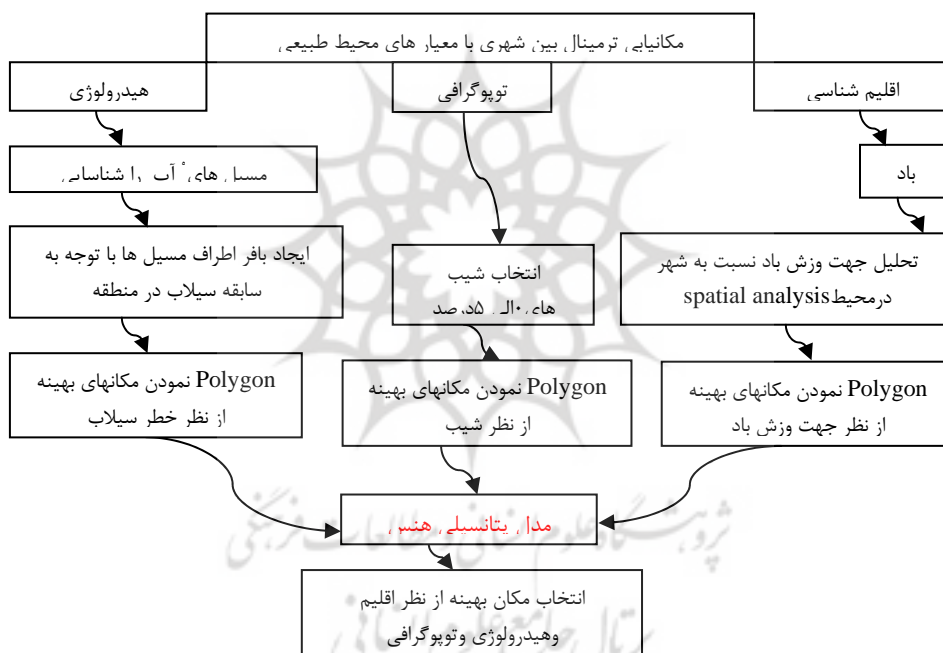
مکانیابی ترمینال بین شهری با معیار های محیط طبیعی

هیدرولوژی

توپوگرافی

اقلیم شناسی

مسیل های آب را شناسایی

باد

ایجاد بافر اطراف مسیل ها با توجه به سابقه سیلاب در منطقه

انتخاب شیب های ۰ الی ۵ درصد

تحلیل جهت وزش باد نسبت به شهر درمحیط spatial analysis

Polygon نمودن مکانهای بهینه از نظر خطر سیلاب

Polygon نمودن مکانهای بهینه از نظر شیب

Polygon نمودن مکانهای بهینه از نظر جهت وزش باد

مدل پتانسیل هنسن

انتخاب مکان بهینه از نظر اقلیم وهیدرولوژی وتوپوگرافی